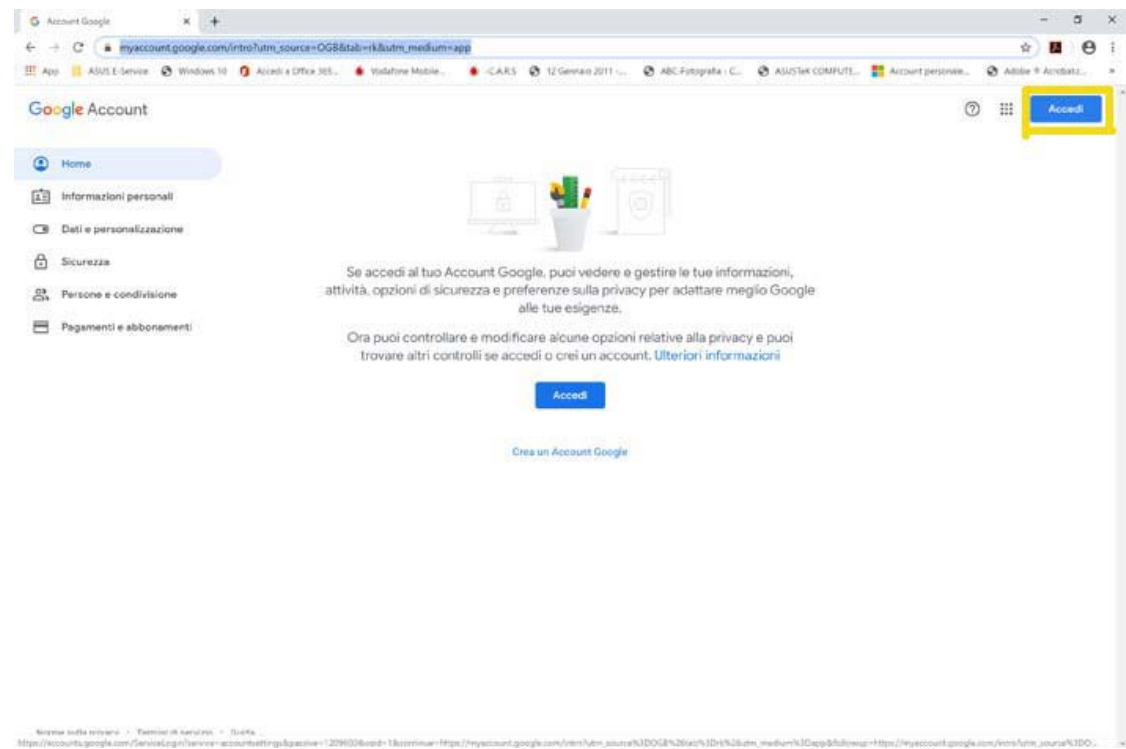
Account Google

myaccount.google.com/intro?utm_source=OGB&tab=rk&utm_medium=app

App ASUS E-Service Windows 10 Accedi a Office 365... Vodafone Mobile... -C.A.R.S 12 Gennaio 2011 -... ABC-Fotografia : C... ASUSTeK COMPUTE... Account personale... Adobe ® Acrobat...

Google Account

Accedi

Home

Informazioni personali

Dati e personalizzazione

Sicurezza

Persone e condivisione

Pagamenti e abbonamenti

Se accedi al tuo Account Google, puoi vedere e gestire le tue informazioni, attività, opzioni di sicurezza e preferenze sulla privacy per adattare meglio Google alle tue esigenze.

Ora puoi controllare e modificare alcune opzioni relative alla privacy e puoi trovare altri controlli se accedi o crei un account. Ulteriori informazioni

Accedi

Crea un Account Google

Norme sulla privacy · Termini di servizio · Guida

https://accounts.google.com/ServiceLogin?service=accountsettings&passive=1209600&osid=1&continue=https://myaccount.google.com/intro?utm_source%3DOGB%26tab%3Drk%26utm_medium%3Dapp&followup=https://myaccount.google.com/intro?utm_source%3DO...